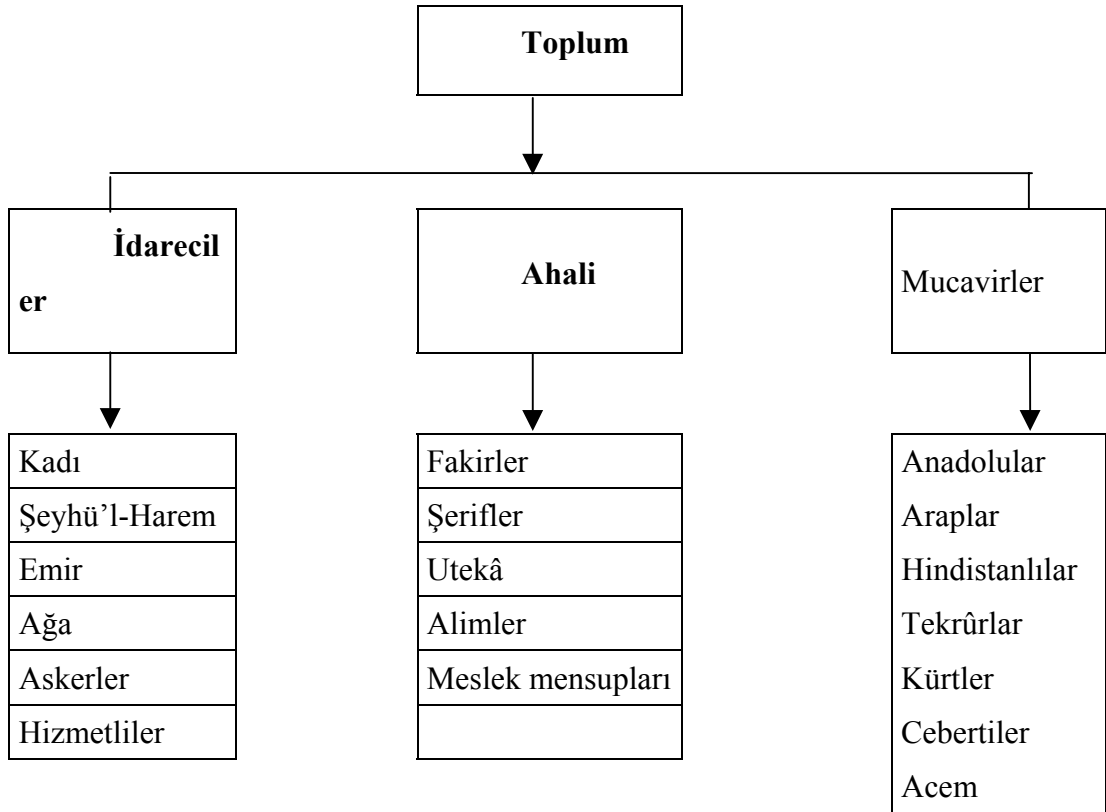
Toplum

İdareciler

Ahali

Mucavirler

Kadı
Şeyhü'l-Harem
Emir
Ağa
Askerler
Hizmetliler

Fakirler
Şerifler
Utekâ
Alimler
Meslek mensupları

Anadolular
Araplar
Hindistanlılar
Tekrûrlar
Kürtler
Cebertiler
Acem